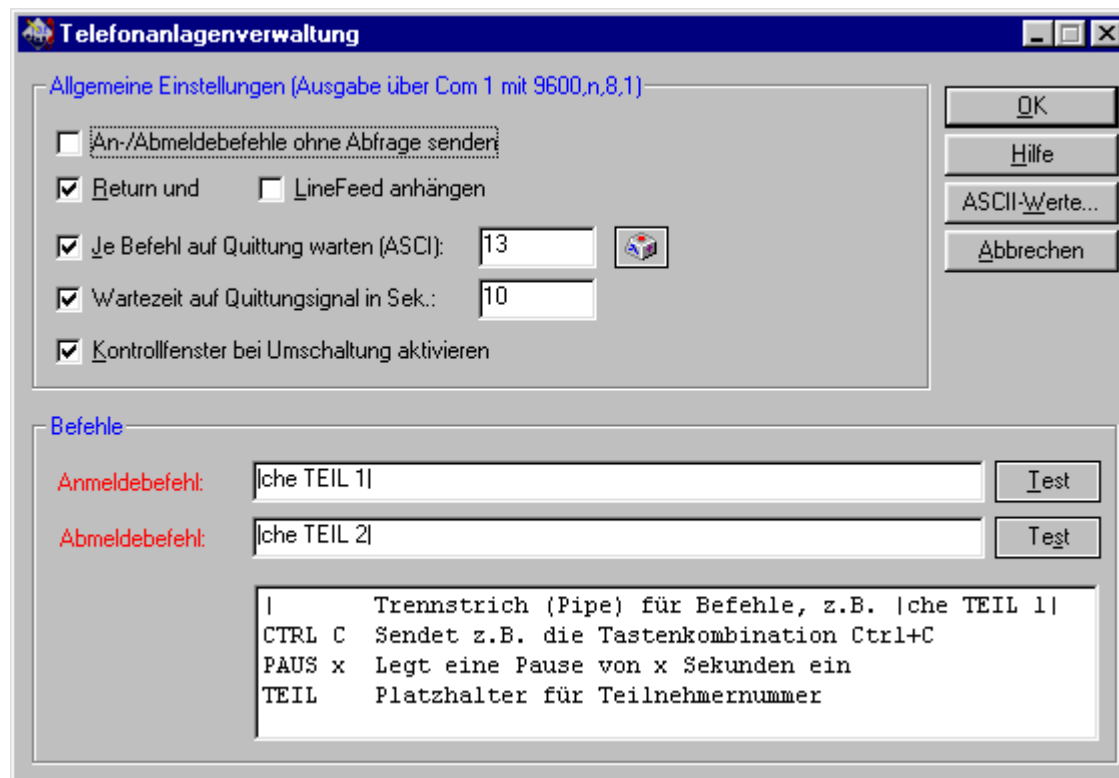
Telefonanlagenverwaltung

Allgemeine Einstellungen (Ausgabe über Com 1 mit 9600,n,8,1)

An-/Abmeldebefehle ohne Abfrage senden

Return und LineFeed anhängen

Je Befehl auf Quittung warten (ASCI): 13

Wartezeit auf Quittungsignal in Sek.: 10

Kontrollfenster bei Umschaltung aktivieren

OK
Hilfe
ASCII-Werte...
Abbrechen

Befehle

Anmeldebefehl: |che TEIL 1| Test

Abmeldebefehl: |che TEIL 2| Test

| Trennstrich (Pipe) für Befehle, z.B. |che TEIL 1|
CTRL C Sendet z.B. die Tastenkombination Ctrl+C
PAUS x Legt eine Pause von x Sekunden ein
TEIL Platzhalter für Teilnehmernummer